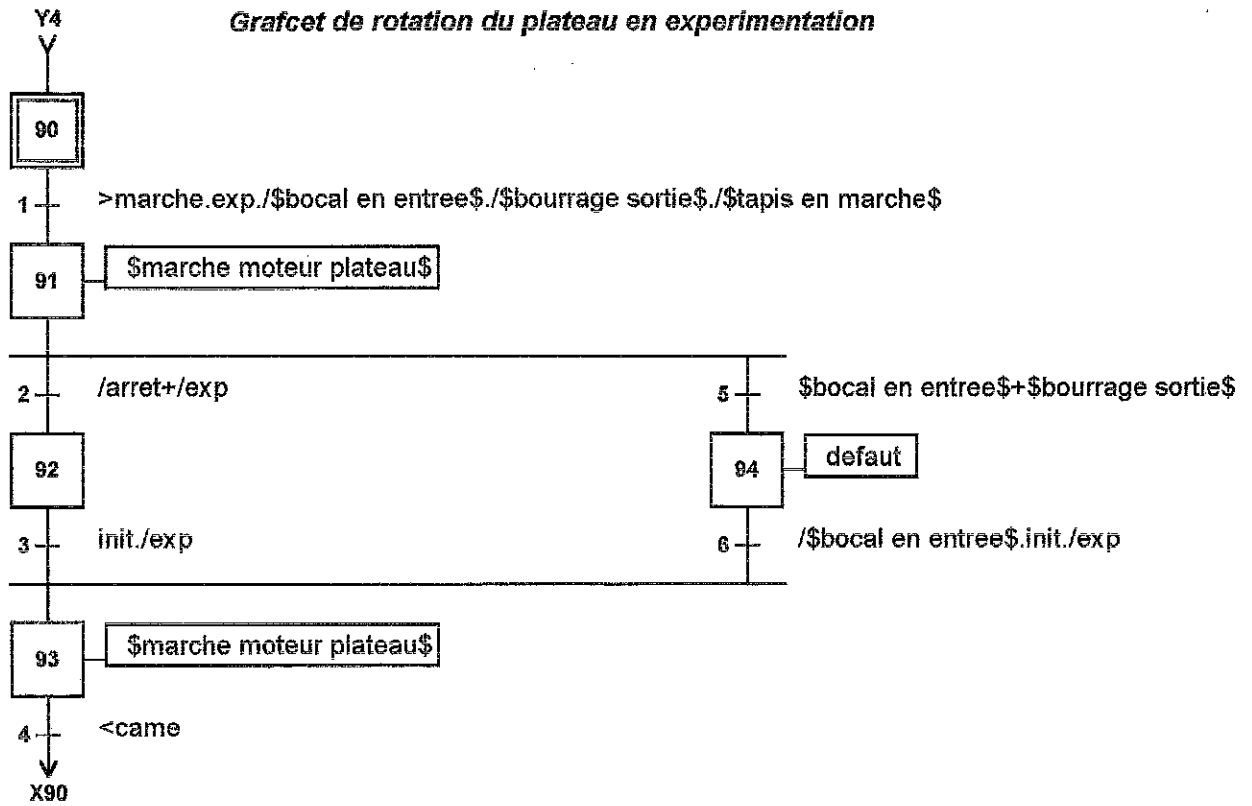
Y4

Grafcet de rotation du plateau en experimentation

90

1 >marche.exp./\$bocal en entree\$./\$bourrage sortie\$./\$tapis en marche\$

91 \$marche moteur plateau\$

2 /arret+/exp

5 \$bocal en entree\$+\$bourrage sortie\$

92

94 defaut

3 init./exp

6 /\$bocal en entree\$.init./exp

93 \$marche moteur plateau\$

4 <came

X90